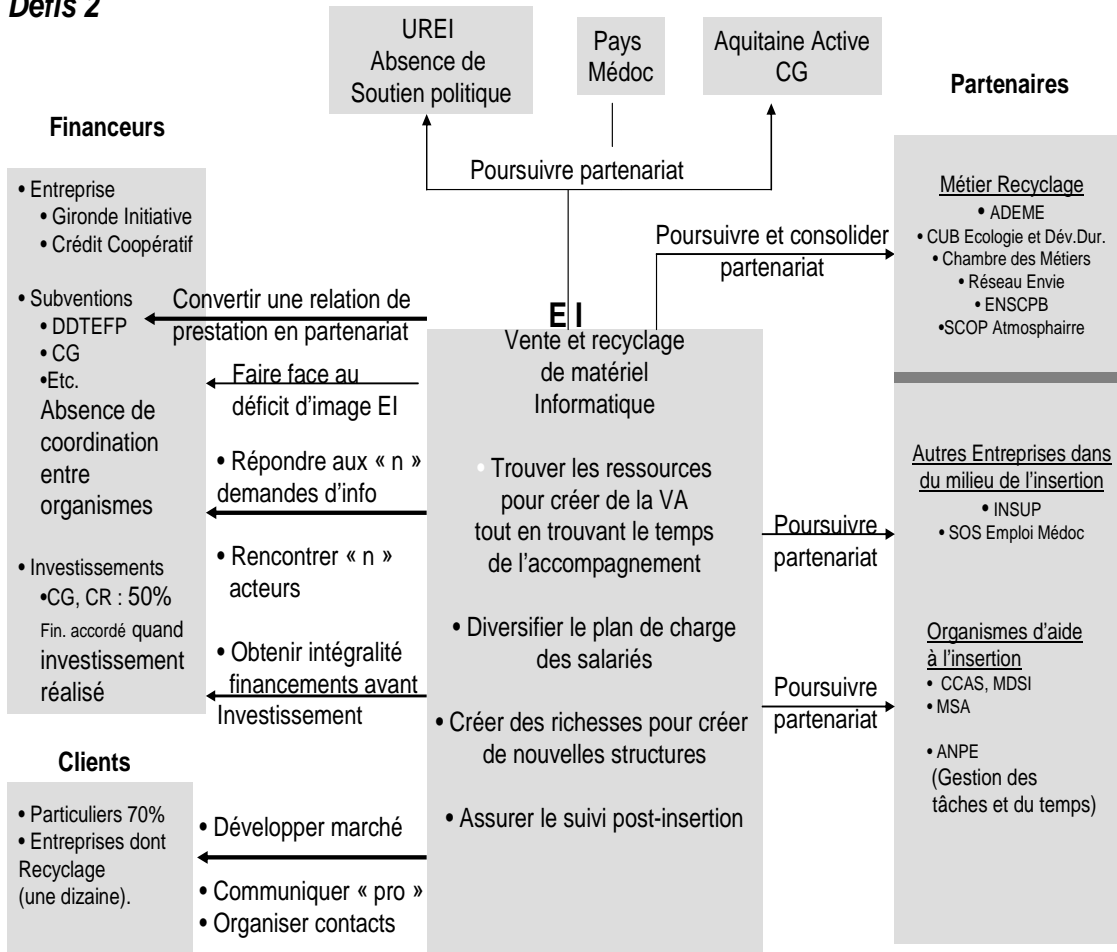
Défis 2

UREI
Absence de
Soutien politique

Pays
Médoc

Aquitaine Active
CG

Partenaires

Financeurs

Poursuivre partenariat

• Entreprise
• Gironde Initiative
• Crédit Coopératif

• Subventions
• DDTEFP
• CG
•Etc.
Absence de coordination entre organismes

• Investissements
•CG, CR : 50%
Fin. accordé quand investissement réalisé

Convertir une relation de prestation en partenariat

Faire face au déficit d'image EI

• Répondre aux « n » demandes d'info

• Rencontrer « n » acteurs

• Obtenir intégralité financements avant Investissement

E I

Vente et recyclage de matériel Informatique

• Trouver les ressources pour créer de la VA tout en trouvant le temps de l'accompagnement

• Diversifier le plan de charge des salariés

• Créer des richesses pour créer de nouvelles structures

• Assurer le suivi post-insertion

Poursuivre et consolider partenariat

Métier Recyclage
• ADEME
• CUB Ecologie et Dév.Dur.
• Chambre des Métiers
• Réseau Envie
• ENSCPB
•SCOP Atmosphairre

Autres Entreprises dans du milieu de l'insertion
• INSUP
• SOS Emploi Médoc

Poursuivre partenariat

Organismes d'aide à l'insertion
• CCAS, MDSI
• MSA

• ANPE
(Gestion des tâches et du temps)

Poursuivre partenariat

Clients

• Particuliers 70%
• Entreprises dont Recyclage
(une dizaine).

• Développer marché

• Communiquer « pro »
• Organiser contacts